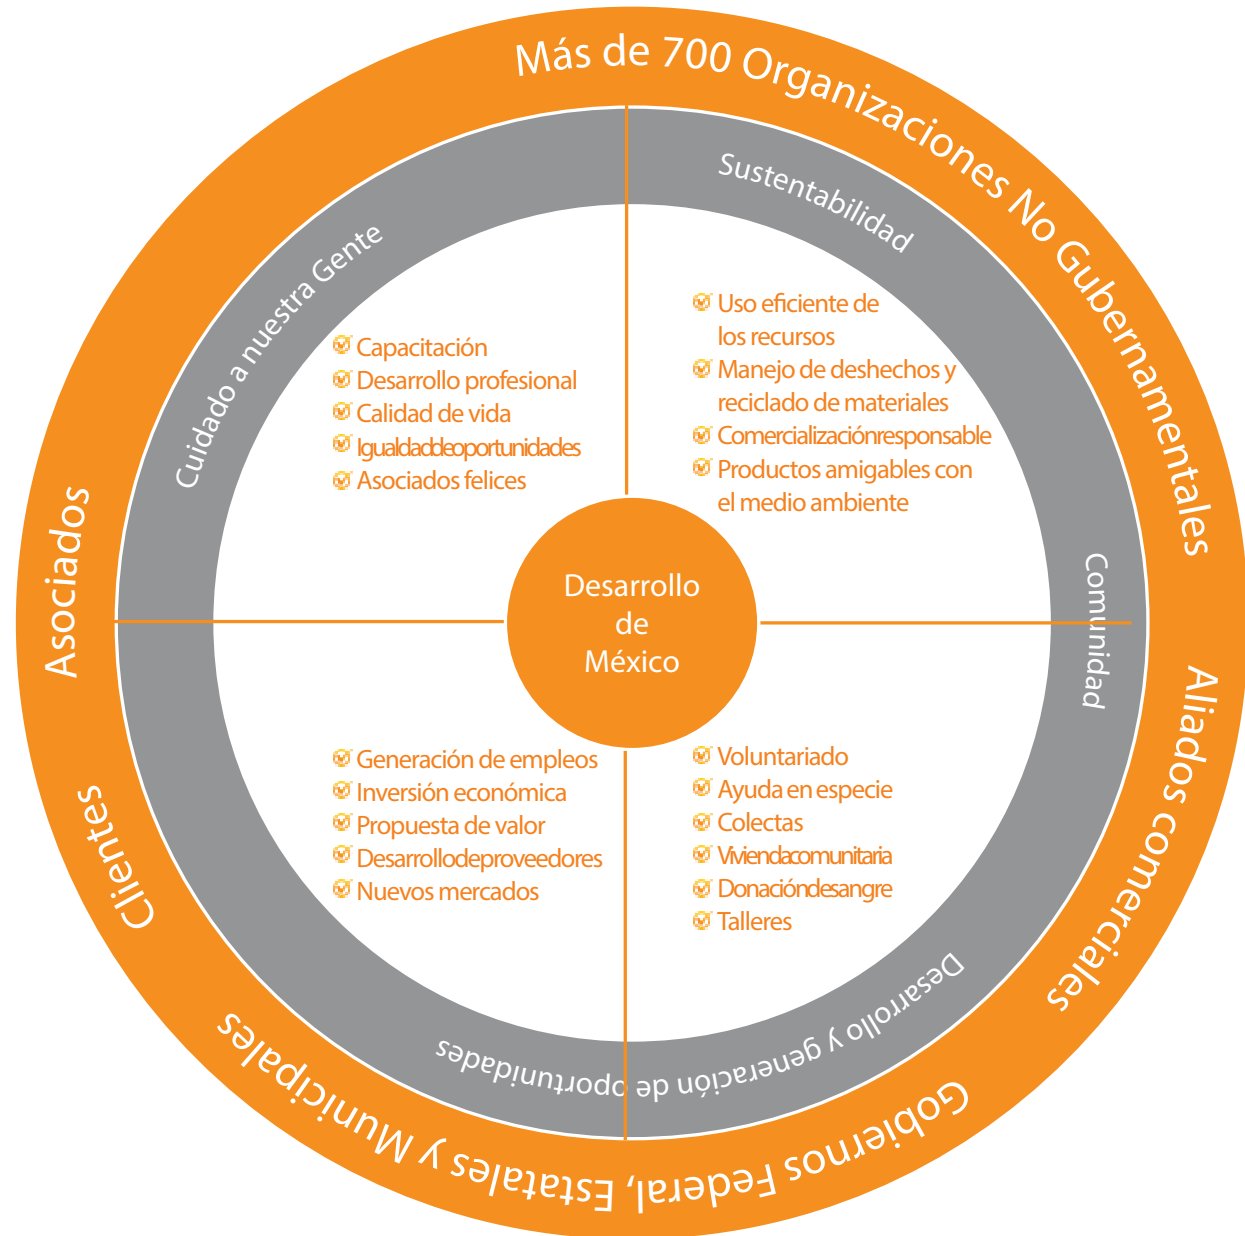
Más de 700 Organizaciones No Gubernamentales

Aliados comerciales

Gobiernos Federal, Estatales y Municipales

Clientes

Asociados

Cuidado a nuestra Gente

Sustentabilidad

Comunidad

Desarrollo y generación de oportunidades

Capacitación
Desarrollo profesional
Calidad de vida
Igualdaddeoportunidades
Asociados felices

Uso eficiente de los recursos
Manejo de deshechos y reciclado de materiales
Comercializaciónresponsable
Productos amigables con el medio ambiente

Desarrollo de México

Generación de empleos
Inversión económica
Propuesta de valor
Desarrollodeproveedores
Nuevos mercados

Voluntariado
Ayuda en especie
Colectas
Viviendacomunitaria
Donacióndesangre
Talleres